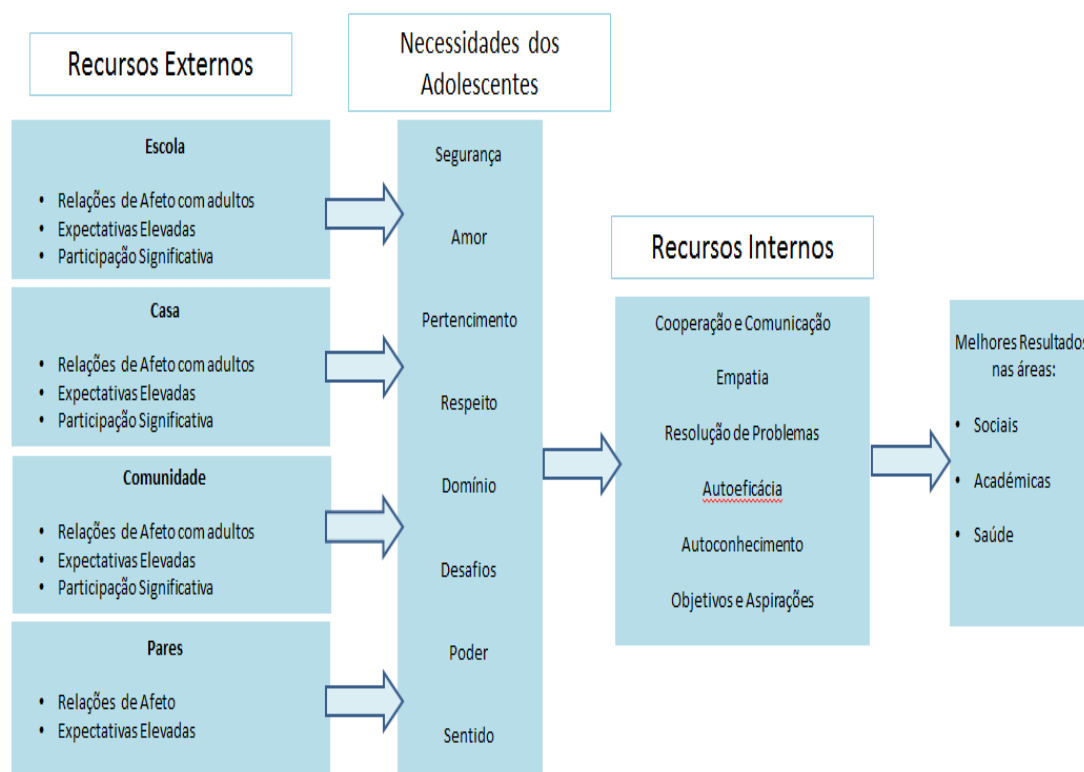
Recursos Externos

Necessidades dos Adolescentes

Escola

- Relações de Afeto com adultos
- Expectativas Elevadas
- Participação Significativa

Casa

- Relações de Afeto com adultos
- Expectativas Elevadas
- Participação Significativa

Comunidade

- Relações de Afeto com adultos
- Expectativas Elevadas
- Participação Significativa

Pares

- Relações de Afeto
- Expectativas Elevadas

Segurança

Amor

Pertencimento

Respeito

Domínio

Desafios

Poder

Sentido

Recursos Internos

Cooperação e Comunicação

Empatia

Resolução de Problemas

Autoeficácia

Autoconhecimento

Objetivos e Aspirações

Melhores Resultados nas áreas:

- Sociais
- Académicas
- Saúde